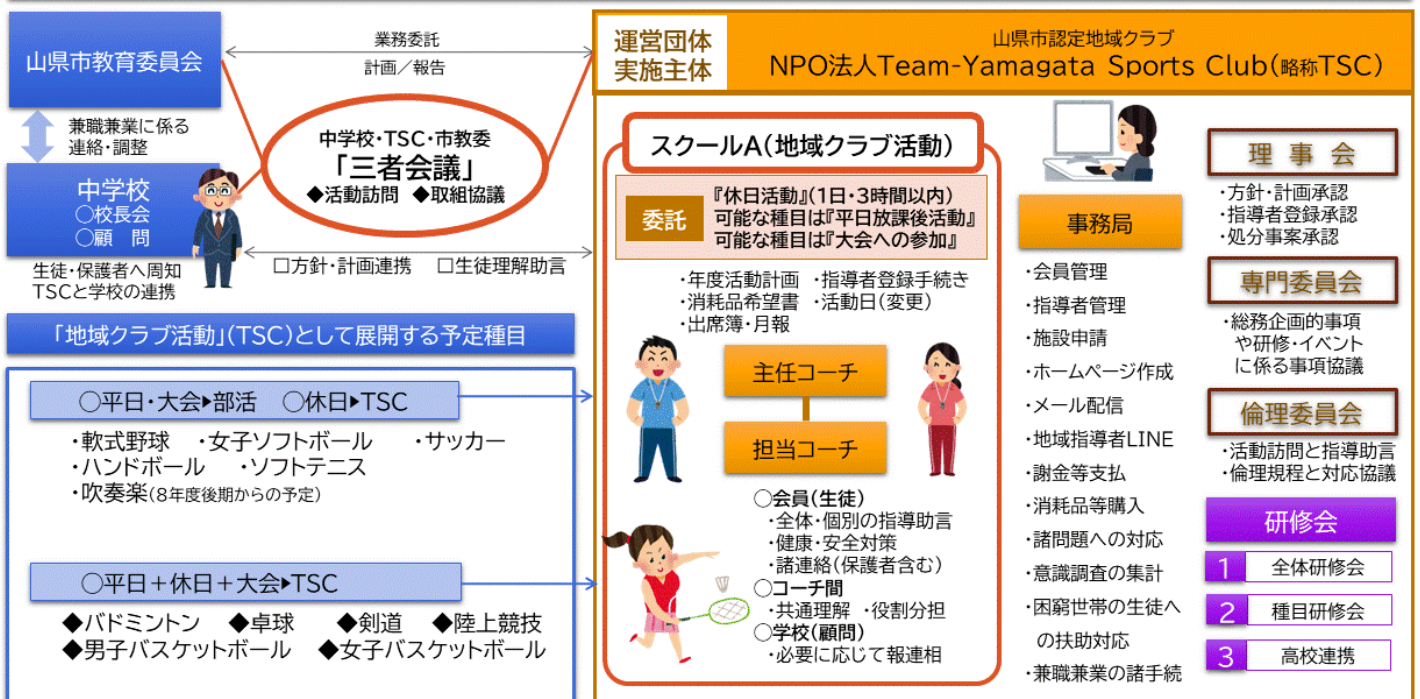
山県市教育委員会

業務委託
計画／報告

兼職兼業に係る連絡・調整

中学校
○校長会
○顧　問

生徒・保護者へ周知
TSCと学校の連携

中学校・TSC・市教委
「三者会議」
◆活動訪問　◆取組協議

□方針・計画連携　□生徒理解助言

「地域クラブ活動」(TSC)として展開する予定種目

○平日・大会▸部活　○休日▸TSC
・軟式野球　・女子ソフトボール　・サッカー
・ハンドボール　・ソフトテニス
・吹奏楽(8年度後期からの予定)

○平日＋休日＋大会▸TSC
◆バドミントン　◆卓球　◆剣道　◆陸上競技
◆男子バスケットボール　◆女子バスケットボール

運営団体
実施主体

山県市認定地域クラブ
NPO法人Team-Yamagata Sports Club(略称TSC)

スクールA(地域クラブ活動)

委託
『休日活動』(1日・3時間以内)
可能な種目は『平日放課後活動』
可能な種目は『大会への参加』

・年度活動計画　・指導者登録手続き
・消耗品希望書　・活動日(変更)
・出席簿・月報

主任コーチ
担当コーチ

○会員(生徒)
・全体・個別の指導助言
・健康・安全対策
・諸連絡(保護者含む)
○コーチ間
・共通理解　・役割分担
○学校(顧問)
・必要に応じて報連相

事務局
・会員管理
・指導者管理
・施設申請
・ホームページ作成
・メール配信
・地域指導者LINE
・謝金等支払
・消耗品等購入
・諸問題への対応
・意識調査の集計
・困窮世帯の生徒への扶助対応
・兼職兼業の諸手続

理 事 会
・方針・計画承認
・指導者登録承認
・処分事案承認

専門委員会
・総務企画的事項や研修・イベントに係る事項協議

倫理委員会
・活動訪問と指導助言
・倫理規程と対応協議

研修会
1 全体研修会
2 種目研修会
3 高校連携